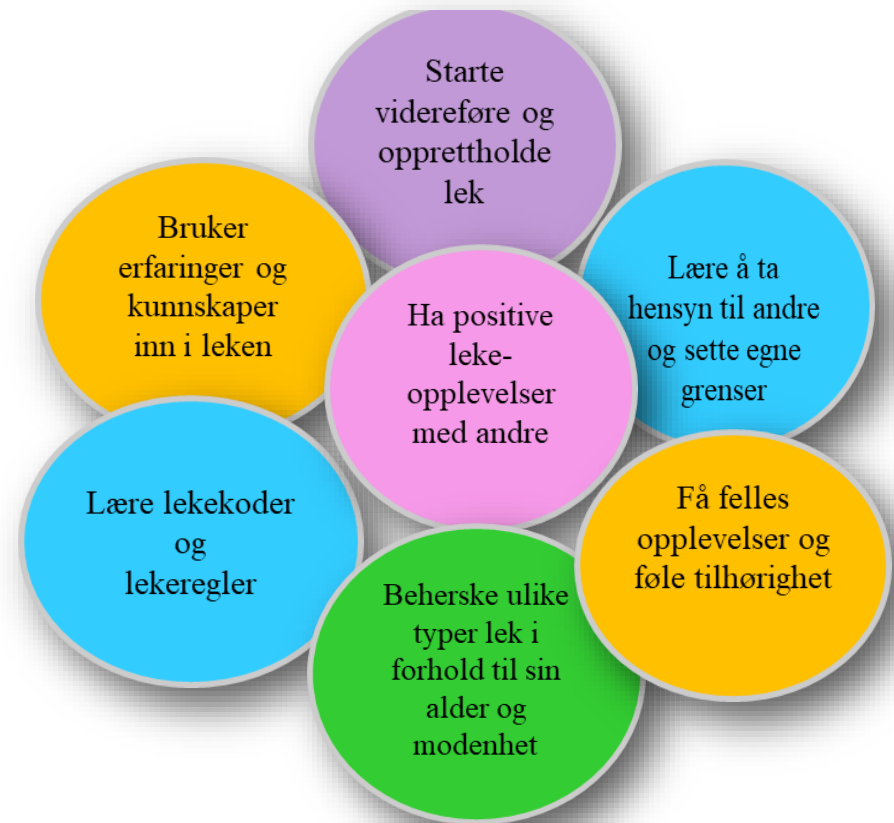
Starte videreføre og opprettholde lek

Bruker erfaringer og kunnskaper inn i leken

Lære å ta hensyn til andre og sette egne grenser

Ha positive leke-opplevelser med andre

Lære lekekoder og lekeregler

Få felles opplevelser og føle tilhørighet

Beherske ulike typer lek i forhold til sin alder og modenhet